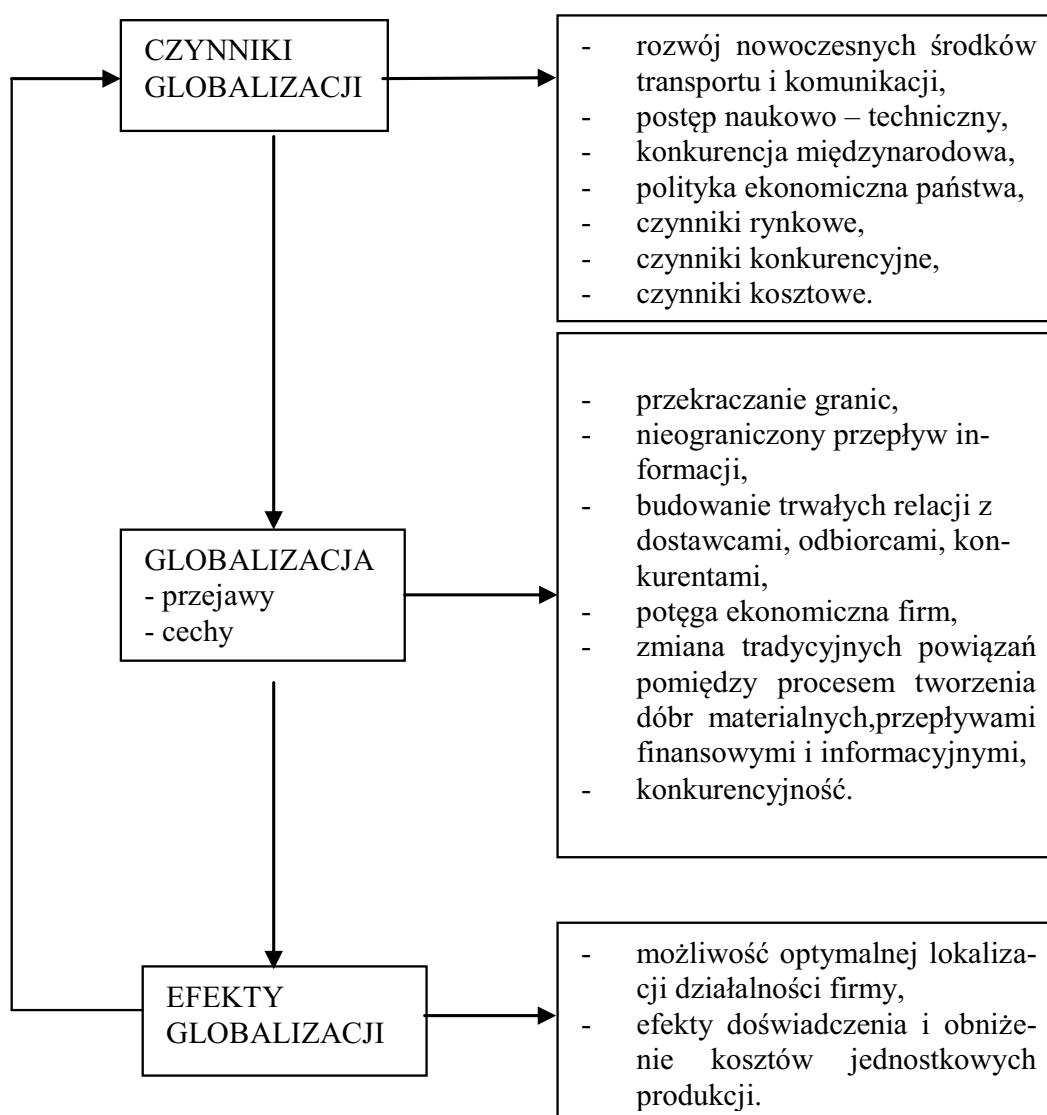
CZYNNIKI GLOBALIZACJI

- rozwój nowoczesnych środków transportu i komunikacji,
- postęp naukowo – techniczny,
- konkurencja międzynarodowa,
- polityka ekonomiczna państwa,
- czynniki rynkowe,
- czynniki konkurencyjne,
- czynniki kosztowe.

GLOBALIZACJA
- przejawy
- cechy

- przekraczanie granic,
- nieograniczony przepływ informacji,
- budowanie trwałych relacji z dostawcami, odbiorcami, konkurentami,
- potęga ekonomiczna firm,
- zmiana tradycyjnych powiązań pomiędzy procesem tworzenia dóbr materialnych,przepływami finansowymi i informacyjnymi,
- konkurencyjność.

EFEKTY GLOBALIZACJI

- możliwość optymalnej lokalizacji działalności firmy,
- efekty doświadczenia i obniżenie kosztów jednostkowych produkcji.